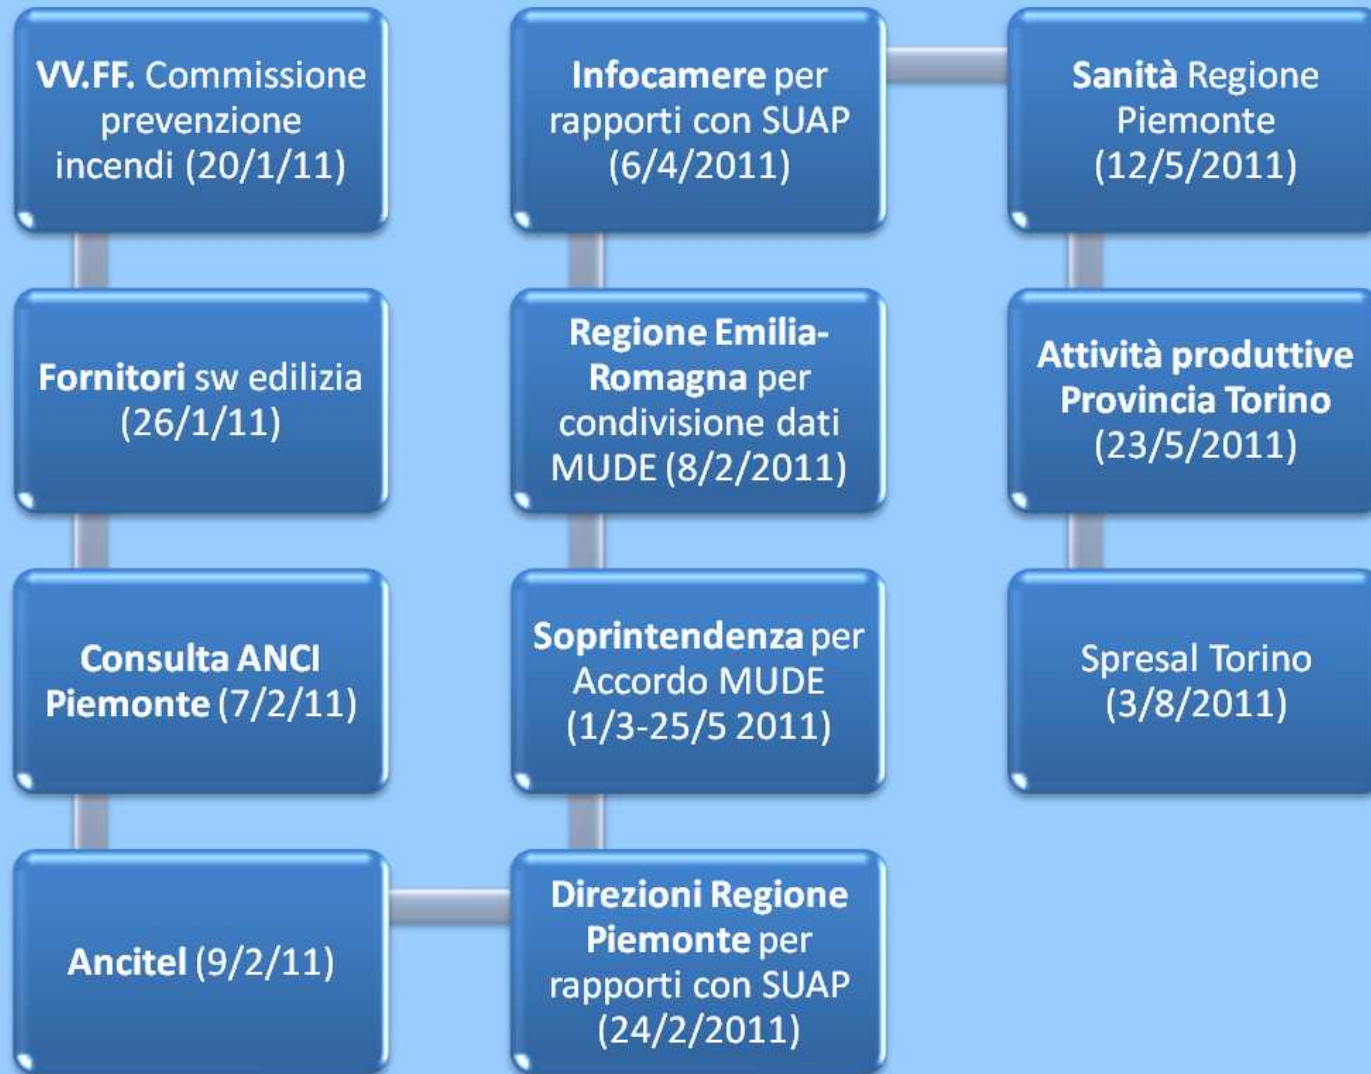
VV.FF. Commissione prevenzione incendi (20/1/11)

Fornitori sw edilizia (26/1/11)

Consulta ANCI Piemonte (7/2/11)

Ancitel (9/2/11)

Direzioni Regione Piemonte per rapporti con SUAP (24/2/2011)

Soprintendenza per Accordo MUDE (1/3-25/5 2011)

Regione Emilia-Romagna per condivisione dati MUDE (8/2/2011)

Infocamere per rapporti con SUAP (6/4/2011)

Sanità Regione Piemonte (12/5/2011)

Attività produttive Provincia Torino (23/5/2011)

Spresal Torino (3/8/2011)